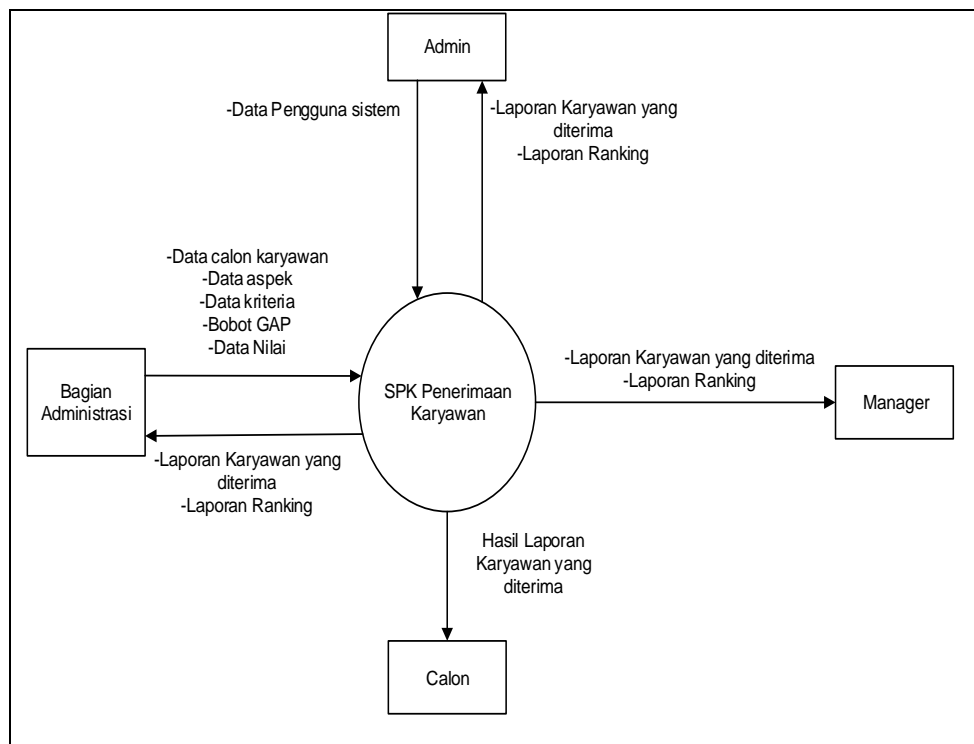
Admin

-Data Pengguna sistem

-Laporan Karyawan yang diterima
-Laporan Ranking

-Data calon karyawan
-Data aspek
-Data kriteria
-Bobot GAP
-Data Nilai

Bagian Administrasi

SPK Penerimaan Karyawan

-Laporan Karyawan yang diterima
-Laporan Ranking

Manager

-Laporan Karyawan yang diterima
-Laporan Ranking

Hasil Laporan Karyawan yang diterima

Calon